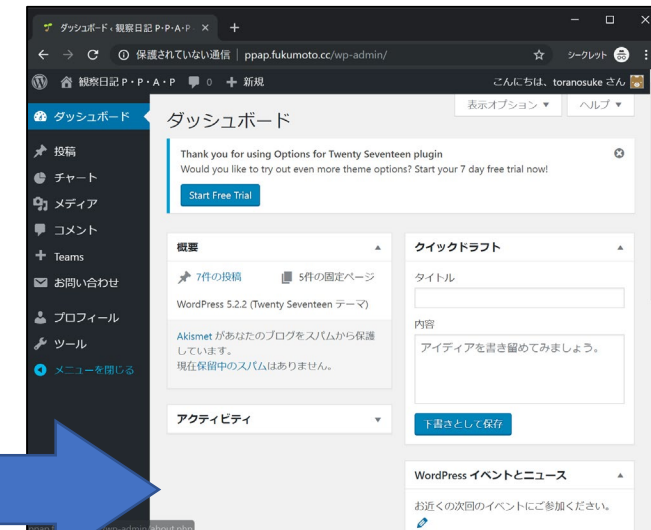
ダッシュボード ‹ 観察日記 P·P·A·P ×
+
保護されていない通信 | ppap.fukumoto.cc/wp-admin/
シークレット
観察日記 P·P·A·P 0 + 新規
こんにちは、toranosuke さん
表示オプション ▼
ヘルプ ▼
ダッシュボード
ダッシュボード
投稿
チャート
メディア
コメント
Teams
お問い合わせ
プロフィール
ツール
メニューを閉じる

Thank you for using Options for Twenty Seventeen plugin
Would you like to try out even more theme options? Start your 7 day free trial now!
Start Free Trial

概要
7件の投稿
5件の固定ページ
WordPress 5.2.2 (Twenty Seventeen テーマ)
Akismet があなたのブログをスパムから保護しています。
現在保留中のスパムはありません。

アクティビティ

クイックドラフト
タイトル
内容
アイディアを書き留めてみましょう。
下書きとして保存

WordPress イベントとニュース
お近くの次回のイベントにご参加ください。

ppap.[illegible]/wp-admin/about.php